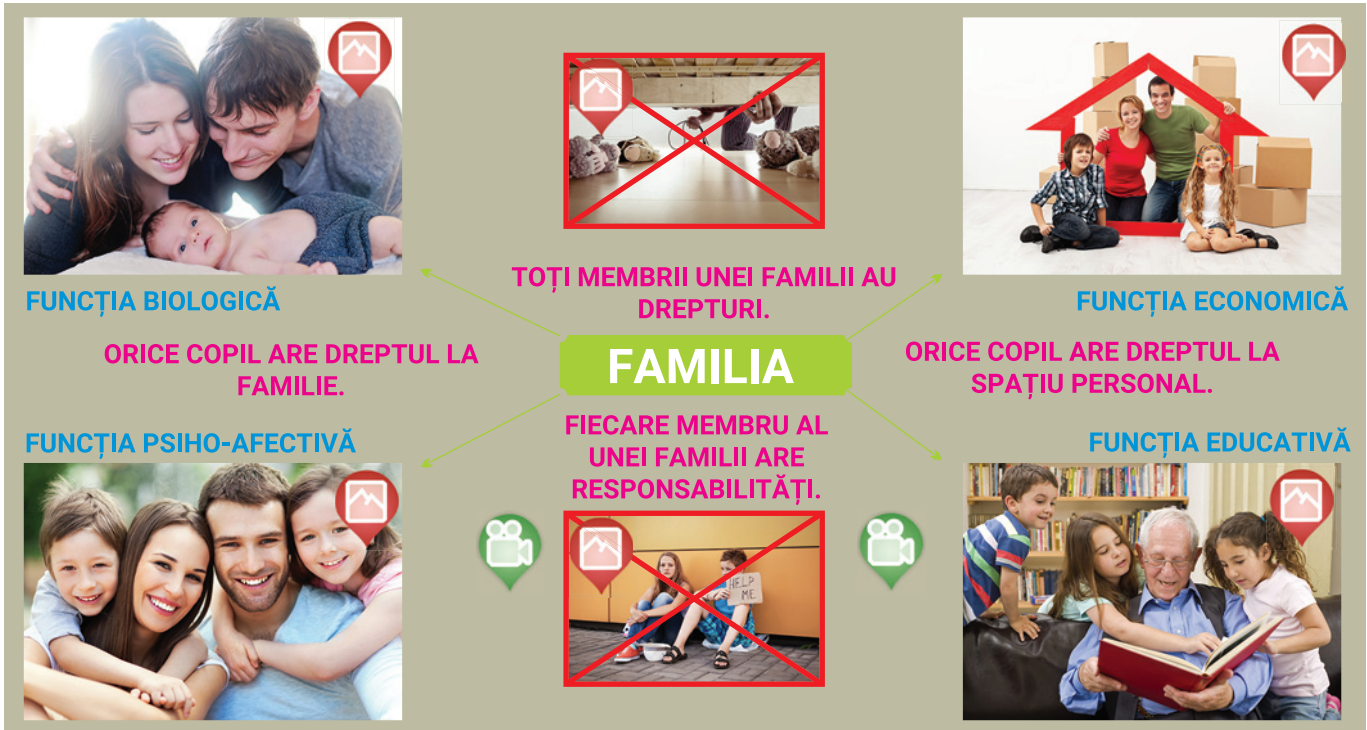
FUNCȚIA BIOLOGICĂ

TOȚI MEMBRII UNEI FAMILII AU DREPTURI.

FUNCȚIA ECONOMICĂ

ORICE COPIL ARE DREPTUL LA FAMILIE.

FAMILIA

ORICE COPIL ARE DREPTUL LA SPAȚIU PERSONAL.

FUNCȚIA PSIHO-AFECTIVĂ

FIECARE MEMBRU AL UNEI FAMILII ARE RESPONSABILITĂȚI.

FUNCȚIA EDUCATIVĂ

HELP ME